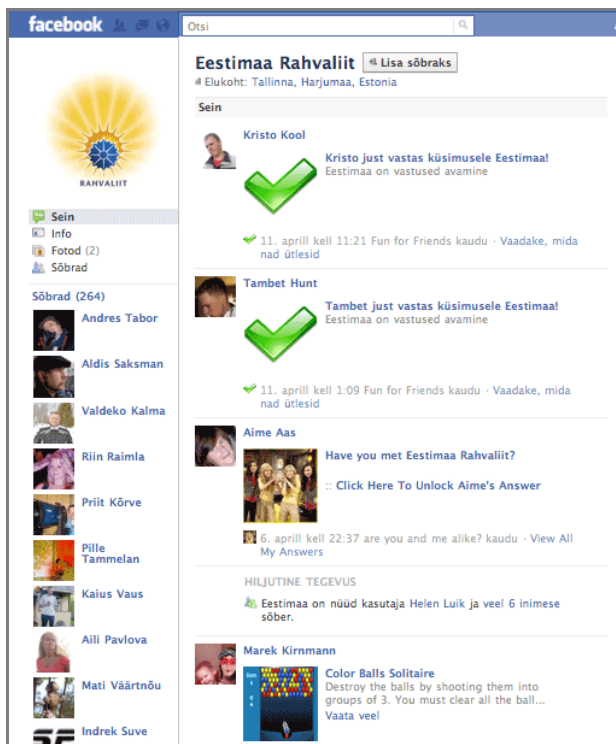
facebook

Otsi

RAHVALIIT

Sein
Info
Fotod (2)
Sõbrad

Sõbrad (264)

Andres Tabor
Aldis Saksman
Valdeko Kalma
Riin Raimla
Priit Kõrve
Pille Tammelan
Kaius Vaus
Aili Pavlova
Mati Väärtnõu
Indrek Suve

Eestimaa Rahvaliit
Lisa sõbraks
Elukoht: Tallinna, Harjumaa, Estonia

Sein

Kristo Kool
Kristo just vastas küsimusele Eestimaa!
Eestimaa on vastused avamine
11. aprill kell 11:21 Fun for Friends kaudu · Vaadake, mida nad ütlesid

Tambet Hunt
Tambet just vastas küsimusele Eestimaa!
Eestimaa on vastused avamine
11. aprill kell 1:09 Fun for Friends kaudu · Vaadake, mida nad ütlesid

Aime Aas
Have you met Eestimaa Rahvaliit?
:: Click Here To Unlock Aime's Answer
6. aprill kell 22:37 are you and me alike? kaudu · View All My Answers

HILJUTINE TEGEVUS
Eestimaa on nüüd kasutaja Helen Luik ja veel 6 inimese sõber.

Marek Kirnmann
Color Balls Solitaire
Destroy the balls by shooting them into groups of 3. You must clear all the ball...
Vaata veel